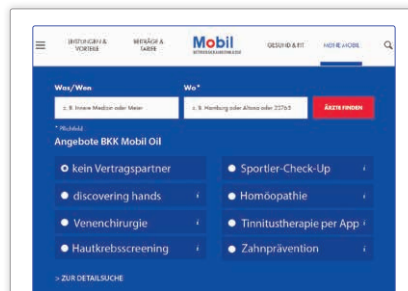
LEISTUNGEN & VORTEILE
BEITRÄGE & TARIFE
Mobil
GESUND & FIT
HOME-HOBBIE

Was/Wen
z. B. Innere Medizin oder Meier
Wo*
z. B. Hamburg oder Altona oder 22765
ÄRZTE FINDEN

* Pflichtfeld

Angebote BKK Mobil Oil

kein Vertragspartner
Sportler-Check-Up
discovering hands
Homöopathie
Venenchirurgie
Tinnitustherapie per App
Hautkrebsscreening
Zahnprävention

> ZUR DETAILSUCHE